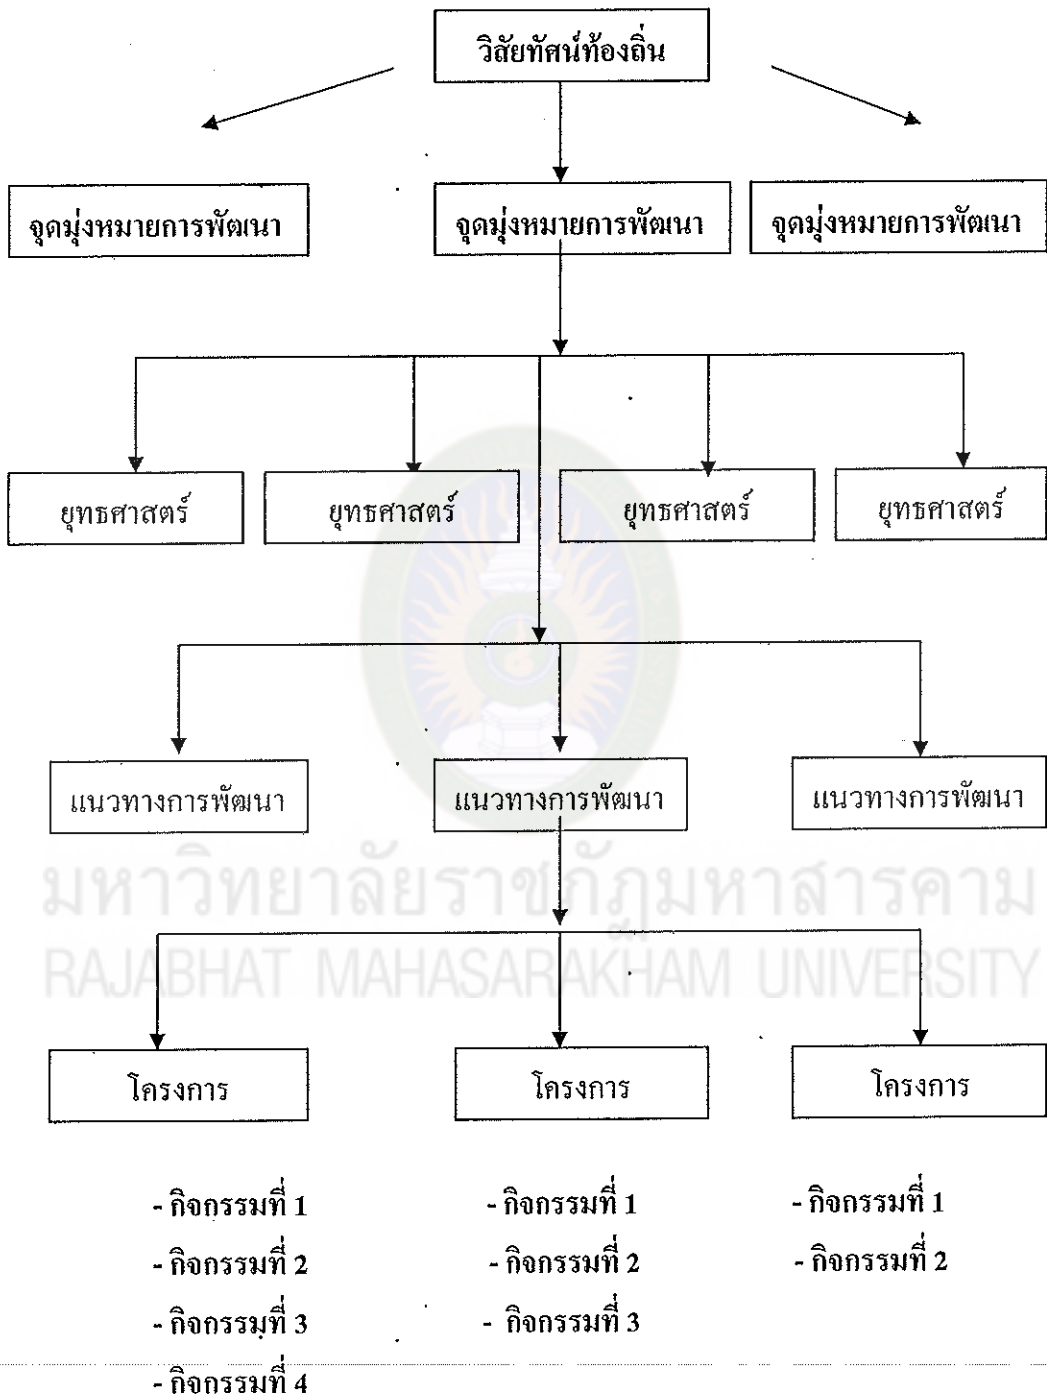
วิสัยทัศน์ท้องถิ่น

จุดมุ่งหมายการพัฒนา

จุดมุ่งหมายการพัฒนา

จุดมุ่งหมายการพัฒนา

ยุทธศาสตร์

ยุทธศาสตร์

ยุทธศาสตร์

ยุทธศาสตร์

แนวทางการพัฒนา

แนวทางการพัฒนา

แนวทางการพัฒนา

มหาวิทยาลัยราชภัฏมหาสารคาม
RAJABHAT MAHASARAKHAM UNIVERSITY

โครงการ

โครงการ

โครงการ

- กิจกรรมที่ 1
- กิจกรรมที่ 2
- กิจกรรมที่ 3
- กิจกรรมที่ 4

- กิจกรรมที่ 1
- กิจกรรมที่ 2
- กิจกรรมที่ 3

- กิจกรรมที่ 1
- กิจกรรมที่ 2